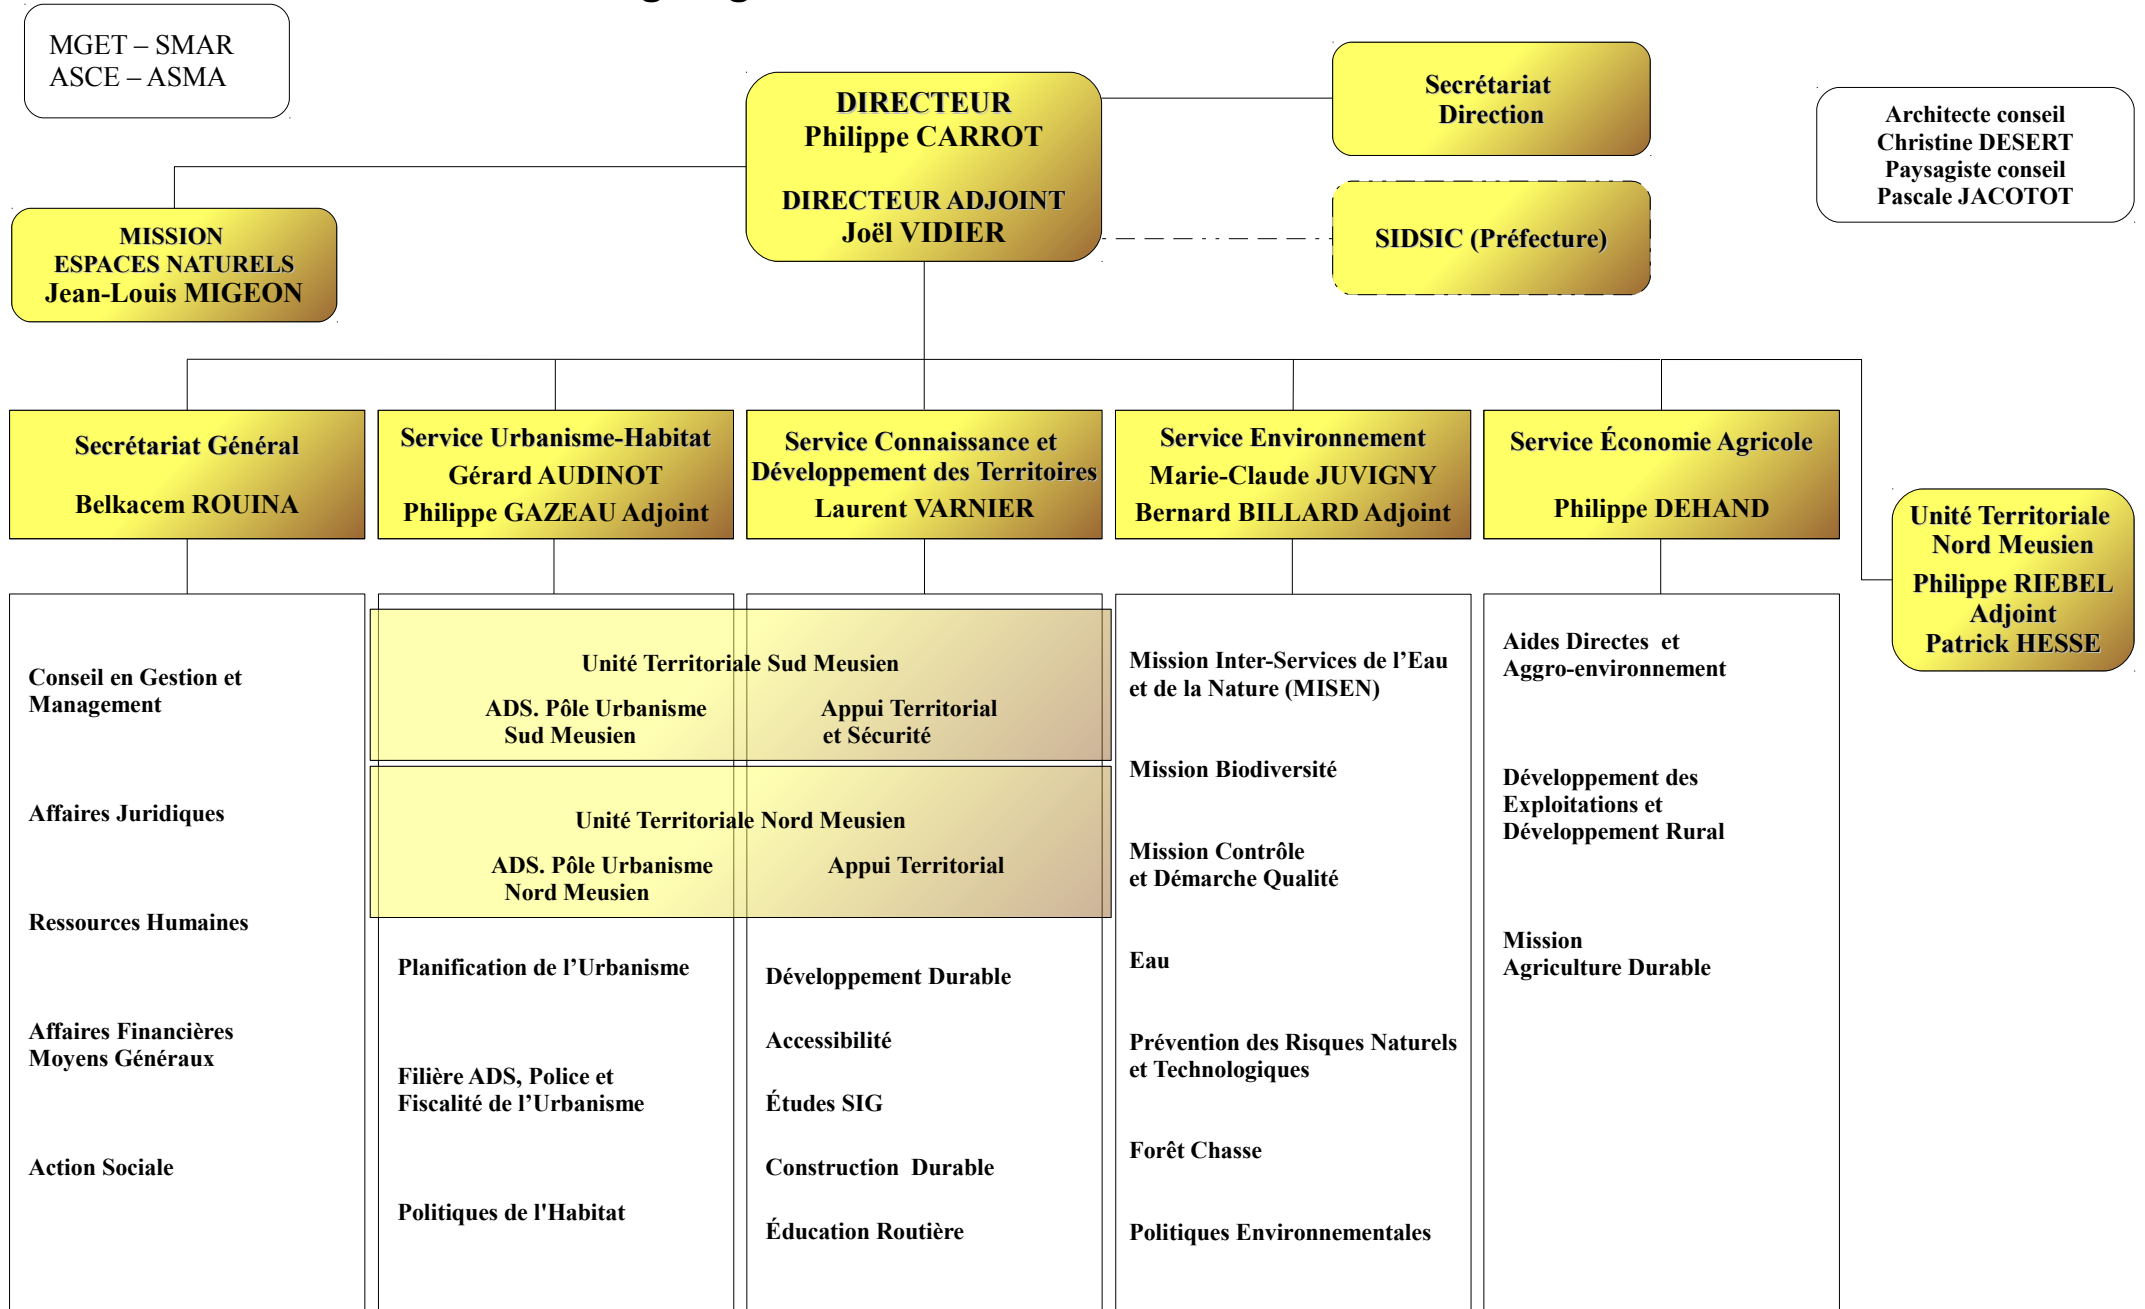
MGET – SMAR
ASCE – ASMA

DIRECTEUR
Philippe CARROT

DIRECTEUR ADJOINT
Joël VIDIER

Secrétariat
Direction

SIDSIC (Préfecture)

Architecte conseil
Christine DESERT
Paysagiste conseil
Pascale JACOTOT

MISSION
ESPACES NATURELS
Jean-Louis MIGEON

Secrétariat Général

Belkacem ROUINA

Service Urbanisme-Habitat
Gérard AUDINOT
Philippe GAZEAU Adjoint

Service Connaissance et Développement des Territoires
Laurent VARNIER

Service Environnement
Marie-Claude JUVIGNY
Bernard BILLARD Adjoint

Service Économie Agricole

Philippe DEHAND

Unité Territoriale Nord Meusien
Philippe RIEBEL
Adjoint
Patrick HESSE

Conseil en Gestion et Management

Affaires Juridiques

Ressources Humaines

Affaires Financières
Moyens Généraux

Action Sociale

Unité Territoriale Sud Meusien
ADS. Pôle Urbanisme Sud Meusien
Appui Territorial et Sécurité

Unité Territoriale Nord Meusien
ADS. Pôle Urbanisme Nord Meusien
Appui Territorial

Planification de l’Urbanisme

Filière ADS, Police et Fiscalité de l’Urbanisme

Politiques de l'Habitat

Développement Durable

Accessibilité

Études SIG

Construction Durable

Éducation Routière

Mission Inter-Services de l’Eau et de la Nature (MISEN)

Mission Biodiversité

Mission Contrôle et Démarche Qualité

Eau

Prévention des Risques Naturels et Technologiques

Forêt Chasse

Politiques Environnementales

Aides Directes et Aggro-environnement

Développement des Exploitations et Développement Rural

Mission
Agriculture Durable